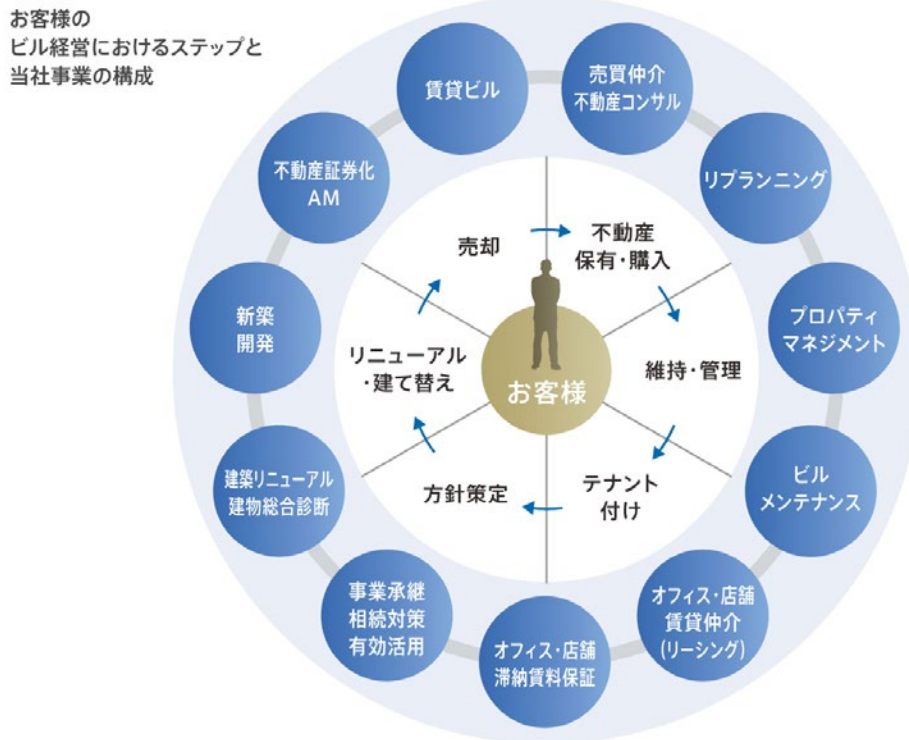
お客様の
ビル経営におけるステップと
当社事業の構成

賃貸ビル

売買仲介
不動産コンサル

リプランニング

プロパティ
マネジメント

ビル
メンテナンス

オフィス・店舗
賃貸仲介
(リーシング)

オフィス・店舗
滞納賃料保証

事業承継
相続対策
有効活用

建築リニューアル
建物総合診断

新築
開発

不動産証券化
AM

売却

不動産
保有・購入

維持・管理

テナント
付け

方針策定

リニューアル
・建て替え

お客様